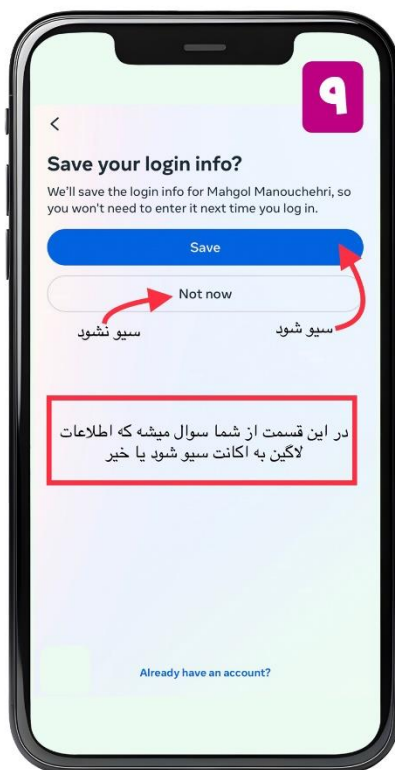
۹

<

Save your login info?

We'll save the login info for Mahgol Manouchehri, so you won't need to enter it next time you log in.

Save

Not now

سیو نشود

سیو شود

در این قسمت از شما سوال میشه که اطلاعات لاگین به اکانت سیو شود یا خیر

Already have an account?